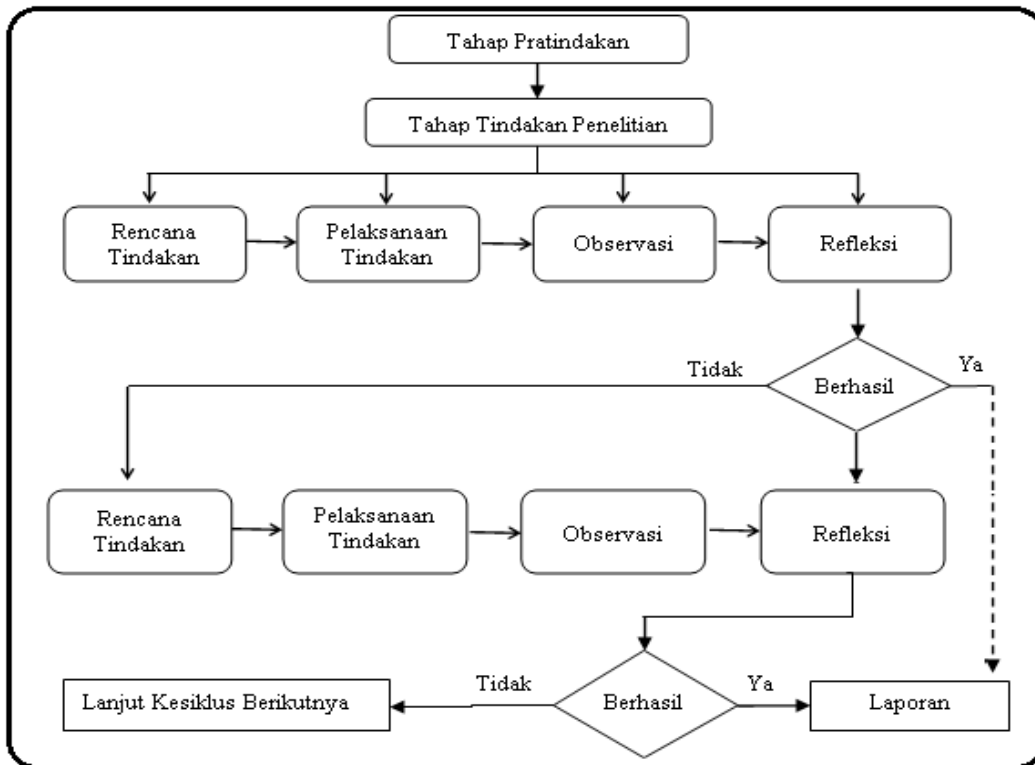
Tahap Pratindakan

Tahap Tindakan Penelitian

Rencana Tindakan

Pelaksanaan Tindakan

Observasi

Refleksi

Tidak

Berhasil

Ya

Rencana Tindakan

Pelaksanaan Tindakan

Observasi

Refleksi

Lanjut Kesiklus Berikutnya

Tidak

Berhasil

Ya

Laporan